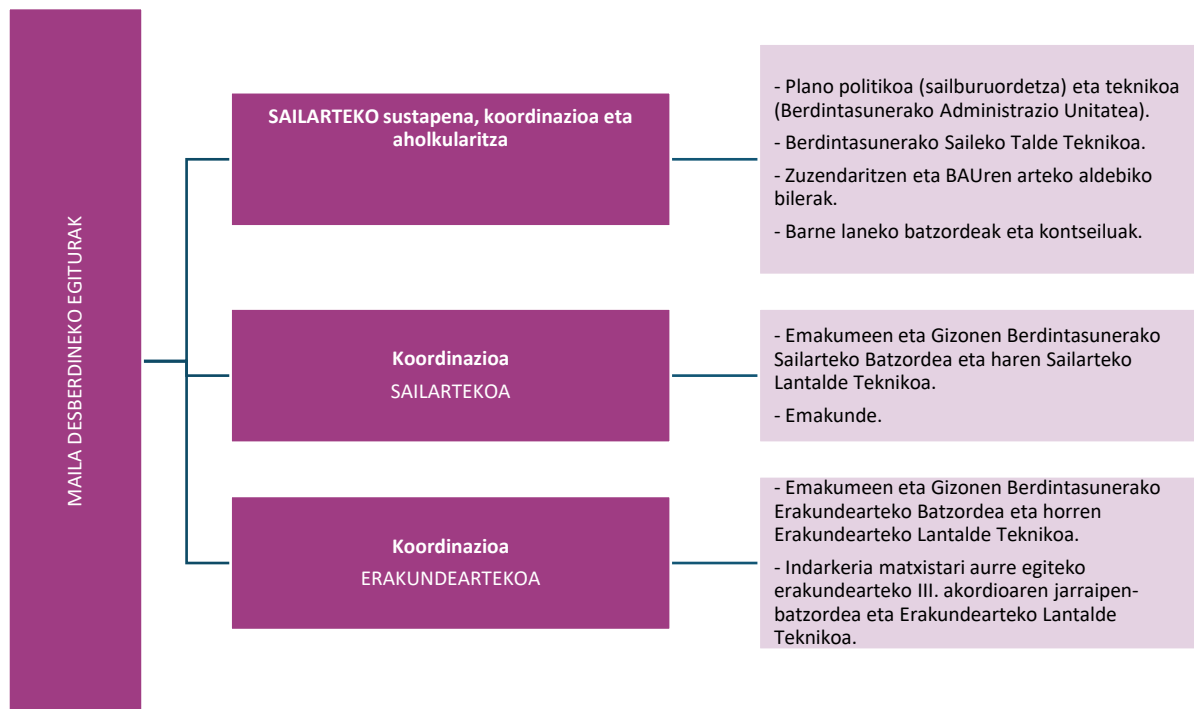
MAILA DESBERDINEKO EGITURAK

SAILARTEKO sustapena, koordinazioa eta aholkularitza

- Plano politikoa (sailburuordetza) eta teknikoa (Berdintasunerako Administrazio Unitatea).

- Berdintasunerako Saileko Talde Teknikoa.

- Zuzendaritzen eta BAUren arteko aldebiko bilerak.

- Barne laneko batzordeak eta kontseiluak.

Koordinazioa
SAILARTEKOA

- Emakumeen eta Gizonen Berdintasunerako Sailarteko Batzordea eta haren Sailarteko Lantalde Teknikoa.

- Emakunde.

Koordinazioa
ERAKUNDEARTEKOA

- Emakumeen eta Gizonen Berdintasunerako Erakundearteko Batzordea eta horren Erakundearteko Lantalde Teknikoa.

- Indarkeria matxistari aurre egiteko erakundearteko III. akordioaren jarraipen-batzordea eta Erakundearteko Lantalde Teknikoa.